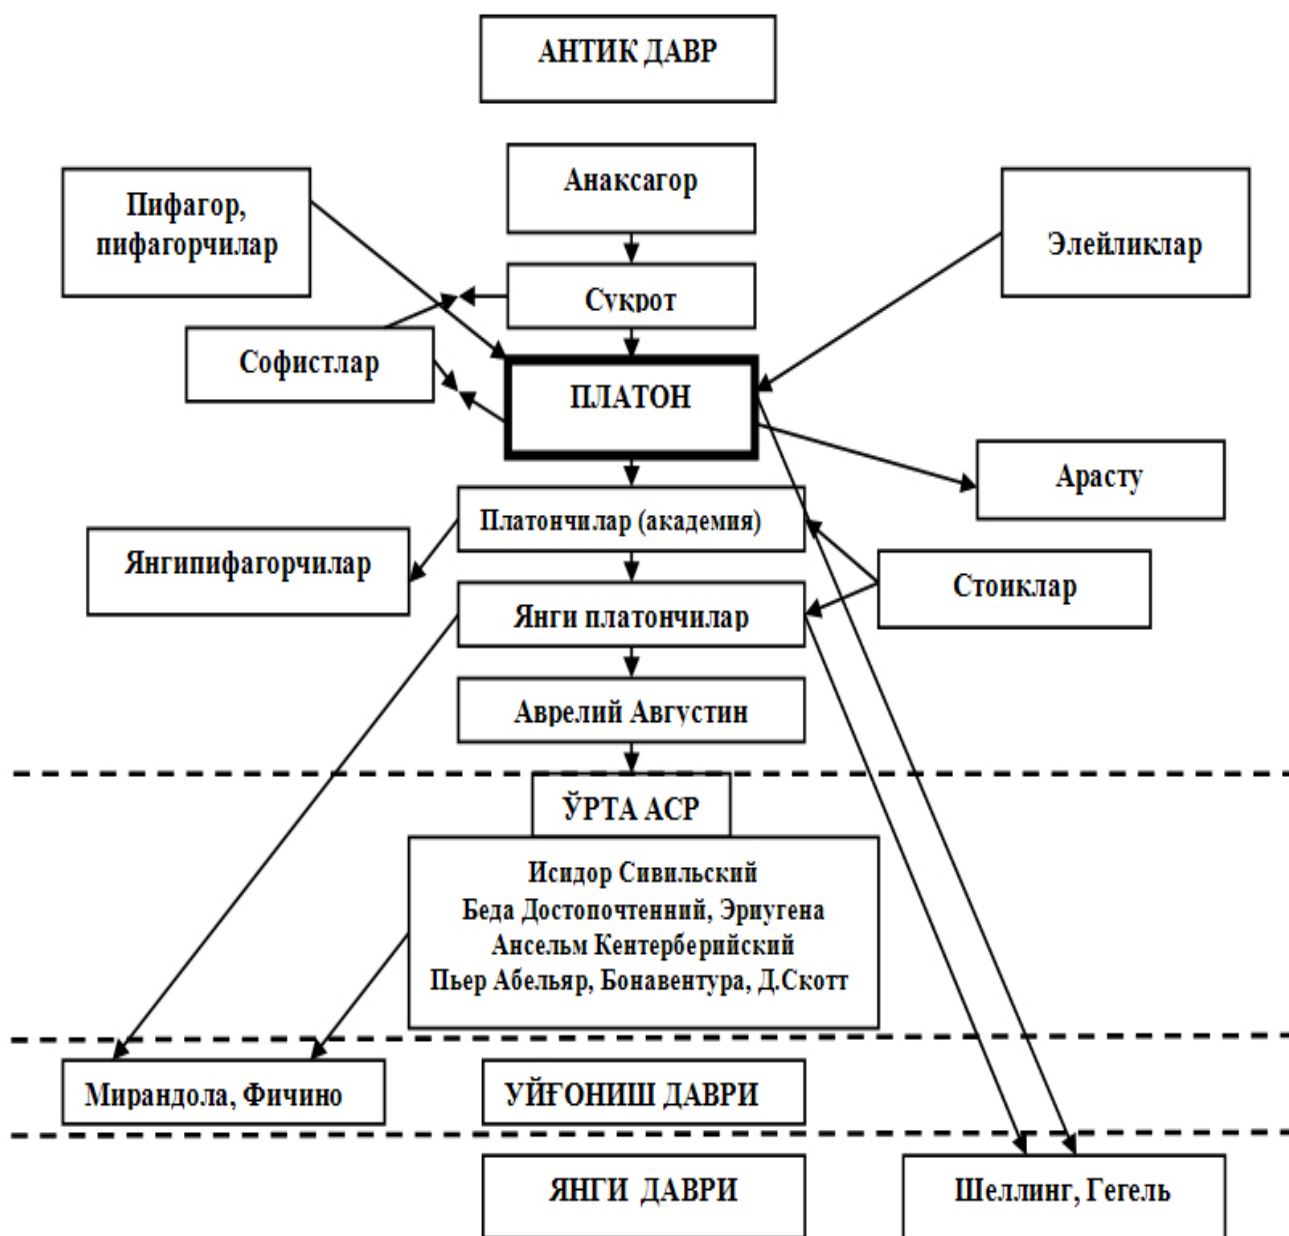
АНТИК ДАВР

Анаксагор

Пифагор, пифагорчилар

Элейликлар

Сукрот

Софистлар

ПЛАТОН

Арасту

Платончилар (академия)

Янгипифагорчилар

Стоиклар

Янги платончилар

Аврелий Августин

ЎРТА АСР

Исидор Сивильский
Беда Достопочтенний, Эриугена
Ансельм Кентерберийский
Пьер Абельяр, Бонавентура, Д.Скотт

Мирандола, Фичино

УЙҒОНИШ ДАВРИ

ЯНГИ ДАВРИ

Шеллинг, Гегель